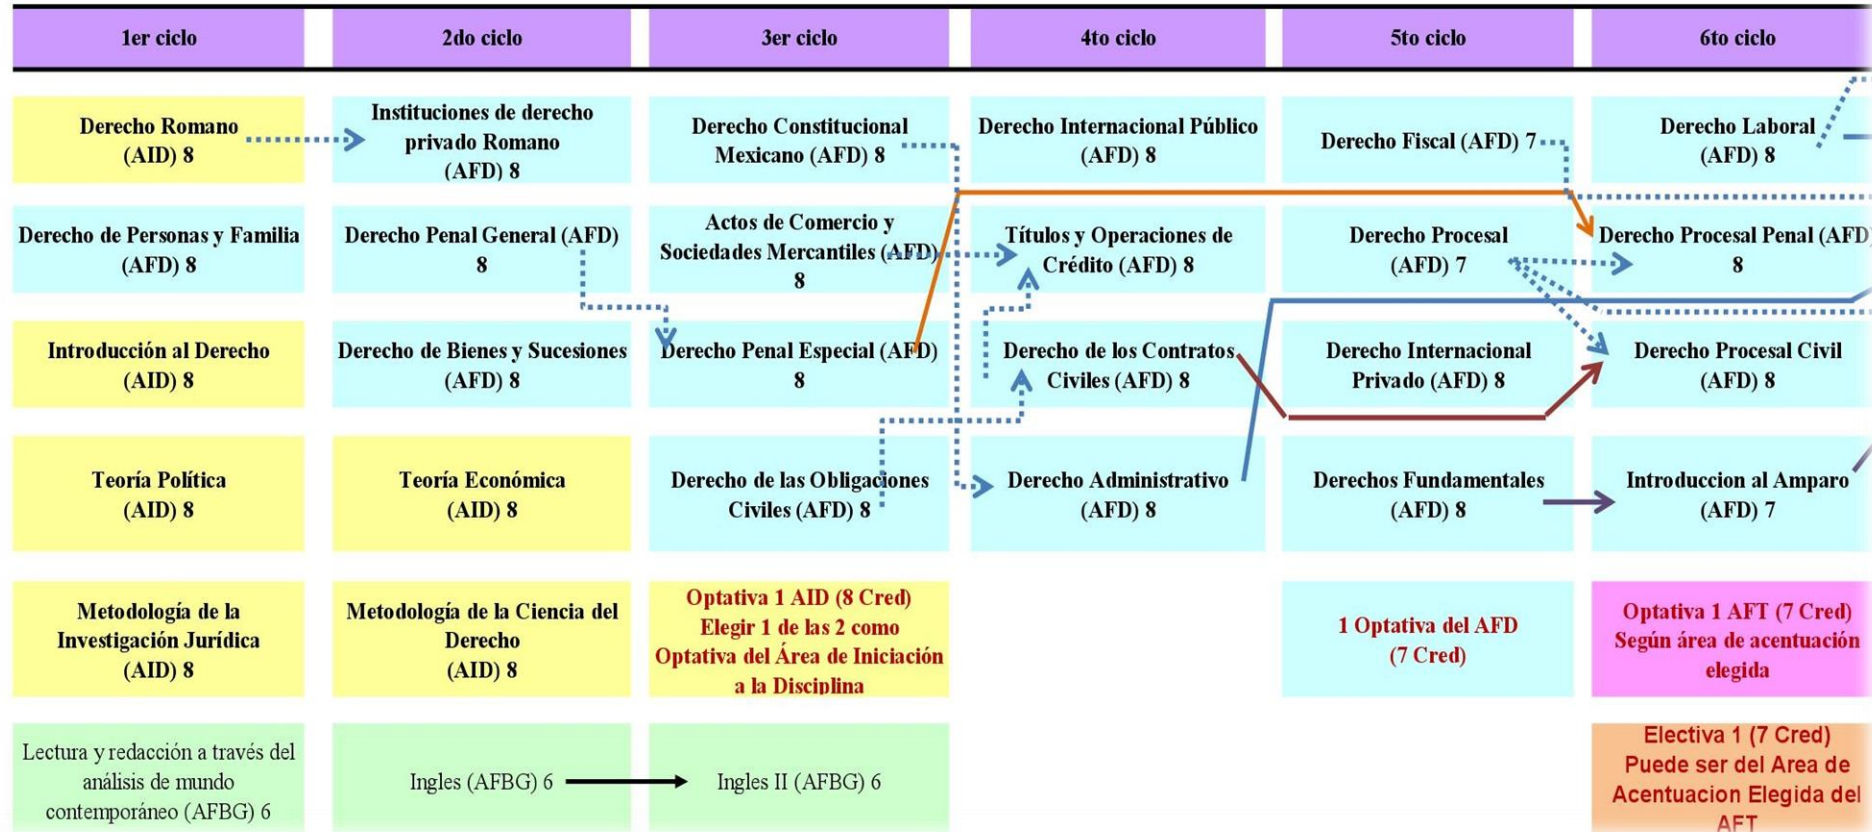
| 1er ciclo | 2do ciclo | 3er ciclo | 4to ciclo | 5to ciclo | 6to ciclo |
|---|---|---|---|---|---|
| Derecho Romano (AID) 8 | Instituciones de derecho privado Romano (AFD) 8 | Derecho Constitucional Mexicano (AFD) 8 | Derecho Internacional Público (AFD) 8 | Derecho Fiscal (AFD) 7 | Derecho Laboral (AFD) 8 |
| Derecho de Personas y Familia (AFD) 8 | Derecho Penal General (AFD) 8 | Actos de Comercio y Sociedades Mercantiles (AFD) 8 | Títulos y Operaciones de Crédito (AFD) 8 | Derecho Procesal (AFD) 7 | Derecho Procesal Penal (AFD) 8 |
| Introducción al Derecho (AID) 8 | Derecho de Bienes y Sucesiones (AFD) 8 | Derecho Penal Especial (AFD) 8 | Derecho de los Contratos Civiles (AFD) 8 | Derecho Internacional Privado (AFD) 8 | Derecho Procesal Civil (AFD) 8 |
| Teoría Política (AID) 8 | Teoría Económica (AID) 8 | Derecho de las Obligaciones Civiles (AFD) 8 | Derecho Administrativo (AFD) 8 | Derechos Fundamentales (AFD) 8 | Introduccion al Amparo (AFD) 7 |
| Metodología de la Investigación Jurídica (AID) 8 | Metodología de la Ciencia del Derecho (AID) 8 | Optativa 1 AID (8 Cred) Elegir 1 de las 2 como Optativa del Área de Iniciación a la Disciplina | | 1 Optativa del AFD (7 Cred) | Optativa 1 AFT (7 Cred) Según área de acentuación elegida |
| Lectura y redacción a través del análisis de mundo contemporáneo (AFBG) 6 | Ingles (AFBG) 6 | Ingles II (AFBG) 6 | | | Electiva 1 (7 Cred) Puede ser del Area de Acentuacion Elegida del AFT |